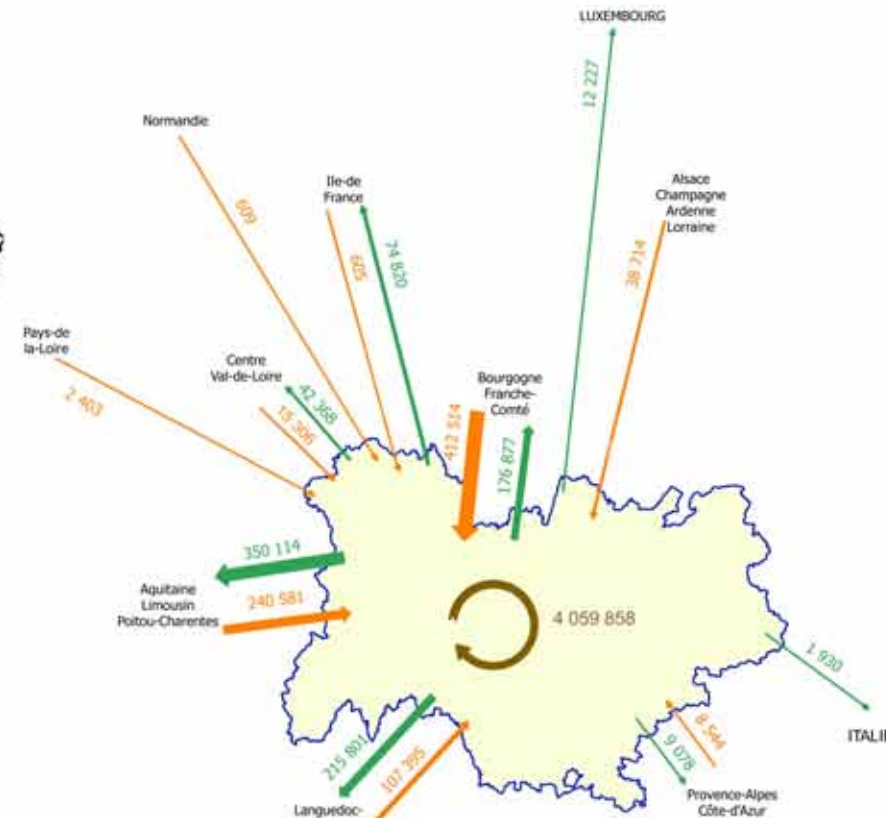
LUXEMBOURG

12 227

Normandie

609

Ile-de France

74 820

509

Alsace Champagne Ardenne Lorraine

38 714

Pays-de la-Loire

2 403

Centre Val-de-Loire

42 368

15 306

412 524

Bourgogne Franche-Comté

176 877

350 114

Aquitaine Limousin Poitou-Charentes

240 581

4 059 858

1 930

ITALI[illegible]

8 564

9 078

215 801

107 395

Languedoc-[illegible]

Provence-Alpes Côte-d'Azur